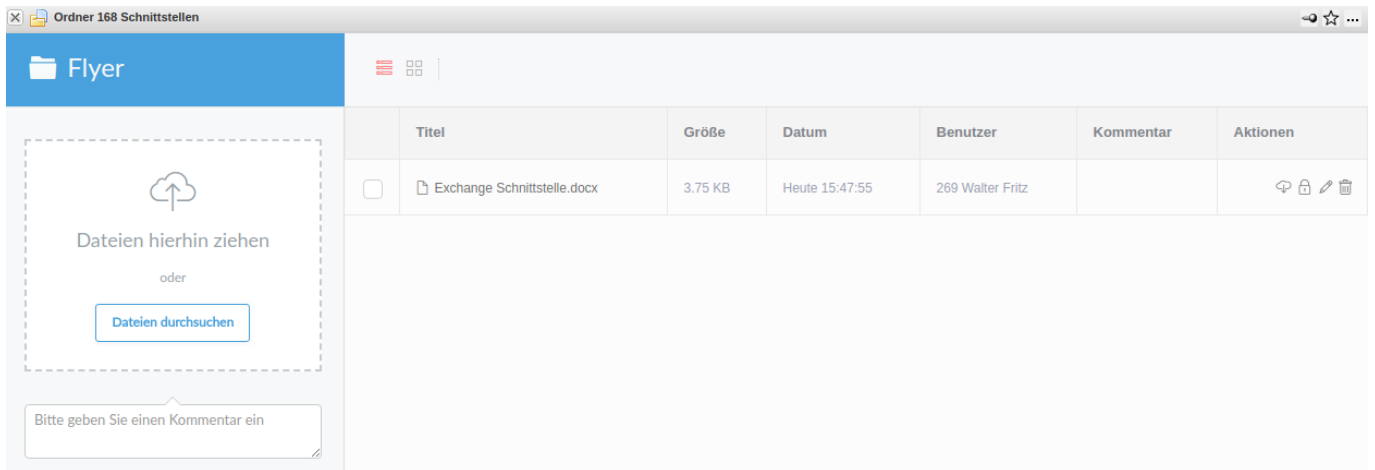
Ordner 168 Schnittstellen

Flyer

Dateien hierhin ziehen

oder

Dateien durchsuchen

Bitte geben Sie einen Kommentar ein

| | Titel | Größe | Datum | Benutzer | Kommentar | Aktionen |
|---|---|---|---|---|---|---|
| | Exchange Schnittstelle.docx | 3.75 KB | Heute 15:47:55 | 269 Walter Fritz | | |